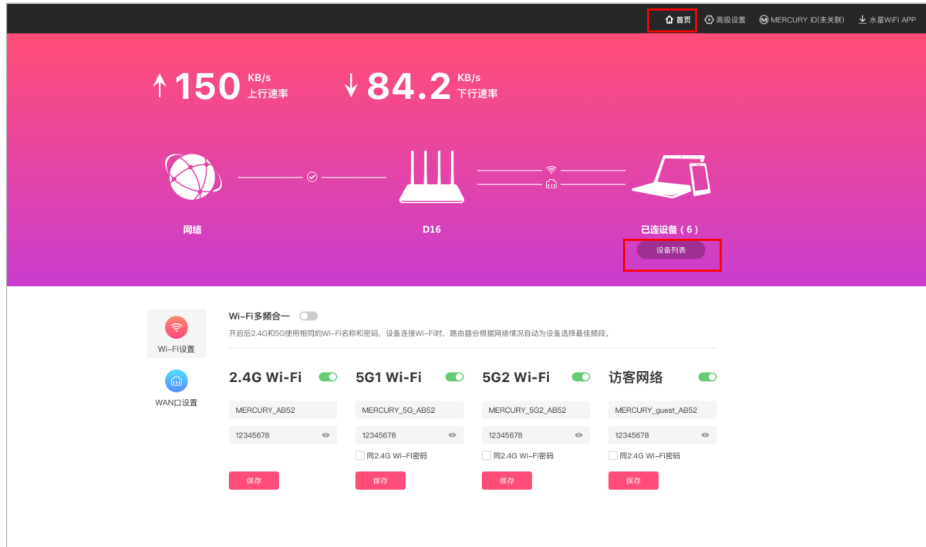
首页 高级设置 MERCURY ID(未关联) 水星WiFi APP

↑150 KB/s 上行速率

↓84.2 KB/s 下行速率

网络

D16

已连设备（6）

设备列表

Wi-Fi设置

WAN口设置

Wi-Fi多频合一

开启后2.4G和5G使用相同的Wi-Fi名称和密码。设备连接Wi-Fi时，路由器会根据网络情况自动为设备选择最佳频段。

2.4G Wi-Fi

MERCURY_AB52

12345678

保存

5G1 Wi-Fi

MERCURY_5G_AB52

12345678

同2.4G Wi-Fi密码

保存

5G2 Wi-Fi

MERCURY_5G2_AB52

12345678

同2.4G Wi-Fi密码

保存

访客网络

MERCURY_guest_AB52

12345678

同2.4G Wi-Fi密码

保存